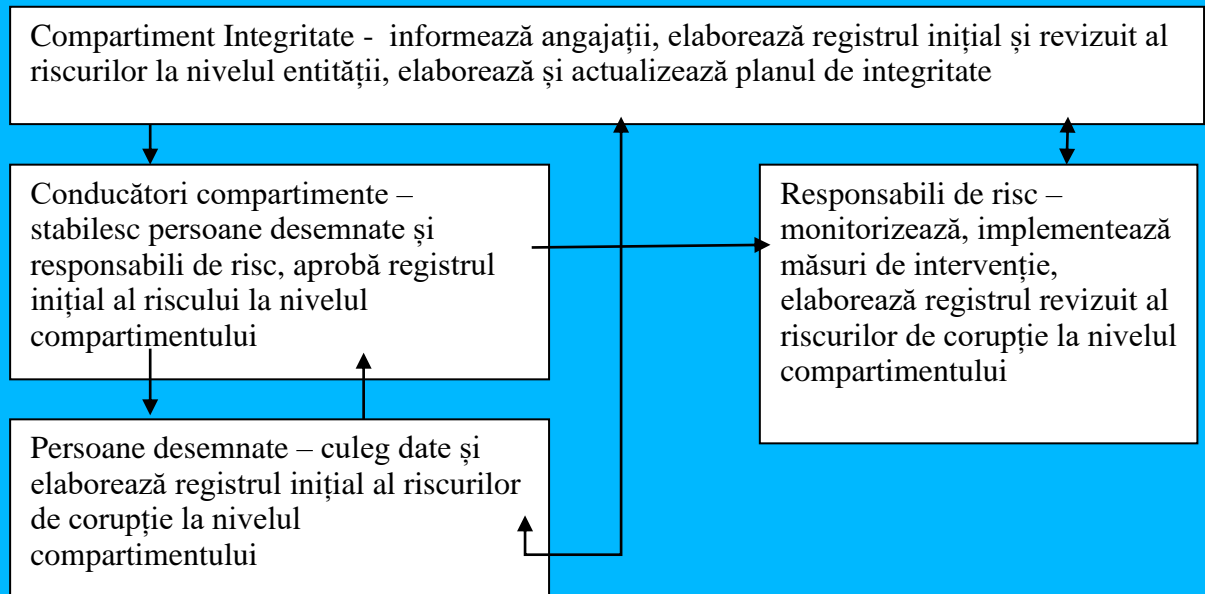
Compartiment Integritate - informează angajații, elaborează registrul inițial și revizuit al riscurilor la nivelul entității, elaborează și actualizează planul de integritate

Conducători compartimente – stabilesc persoane desemnate și responsabili de risc, aprobă registrul inițial al riscului la nivelul compartimentului

Responsabili de risc – monitorizează, implementează măsuri de intervenție, elaborează registrul revizuit al riscurilor de corupție la nivelul compartimentului

Persoane desemnate – culeg date și elaborează registrul inițial al riscurilor de corupție la nivelul compartimentului